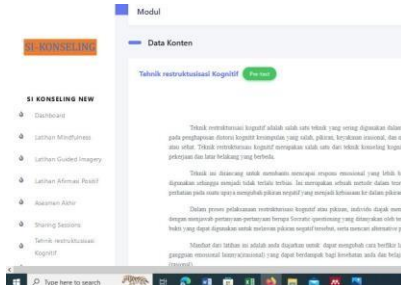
SI-KONSELING

Modul

Data Konten

Tehnik restrukturisasi Kognitif Pre test

SI KONSELING NEW

Dashboard

Latihan Mindfulness

Latihan Guided Imagery

Latihan Afirmasi Positif

Asesmen Akhir

Sharing Sessions

Tehnik restrukturisasi Kognitif

Teknik restrukturisasi kognitif adalah salah satu teknik yang sering digunakan dalam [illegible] pada penghapusan distorsi kognitif kesimpulan yang salah, pikiran, keyakinan irasional, dan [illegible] atau sehat. Teknik restrukturisasi kognitif merupakan salah satu dari teknik konseling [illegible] pekerjaan dan latar belakang yang berbeda.

Teknik ini dirancang untuk membantu mencapai respons emosional yang lebih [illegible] digunakan sehingga menjadi tidak terlalu terbias. Ini merupakan sebuah metode dalam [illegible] perhatian pada suatu upaya mengubah pikiran negatif yang menjadi kebiasaan ke dalam pikiran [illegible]

Dalam proses pelaksanaan restrukturisasi kognitif atau pikiran, individu diajak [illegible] dengan menjawab pertanyaan-pertanyaan berupa Socratic questioning yang ditanyakan oleh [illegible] bukti yang dapat digunakan untuk melawan pikiran negatif tersebut, serta mencari alternatif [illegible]

Manfaat dari latihan ini adalah anda diajarkan untuk dapat mengubah cara berfikir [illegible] gangguan emosional lainnya(irasional) yang dapat berdampak bagi kesehatan anda dan belajar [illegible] (rasional).

Type here to search